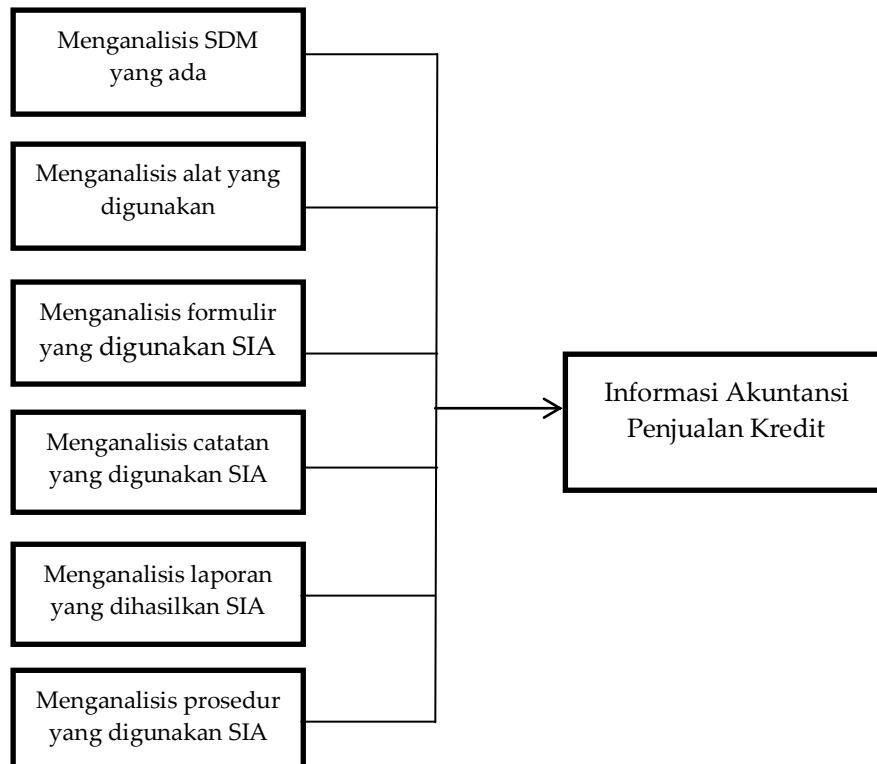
Menganalisis SDM yang ada

Menganalisis alat yang digunakan

Menganalisis formulir yang digunakan SIA

Menganalisis catatan yang digunakan SIA

Menganalisis laporan yang dihasilkan SIA

Menganalisis prosedur yang digunakan SIA

Informasi Akuntansi Penjualan Kredit